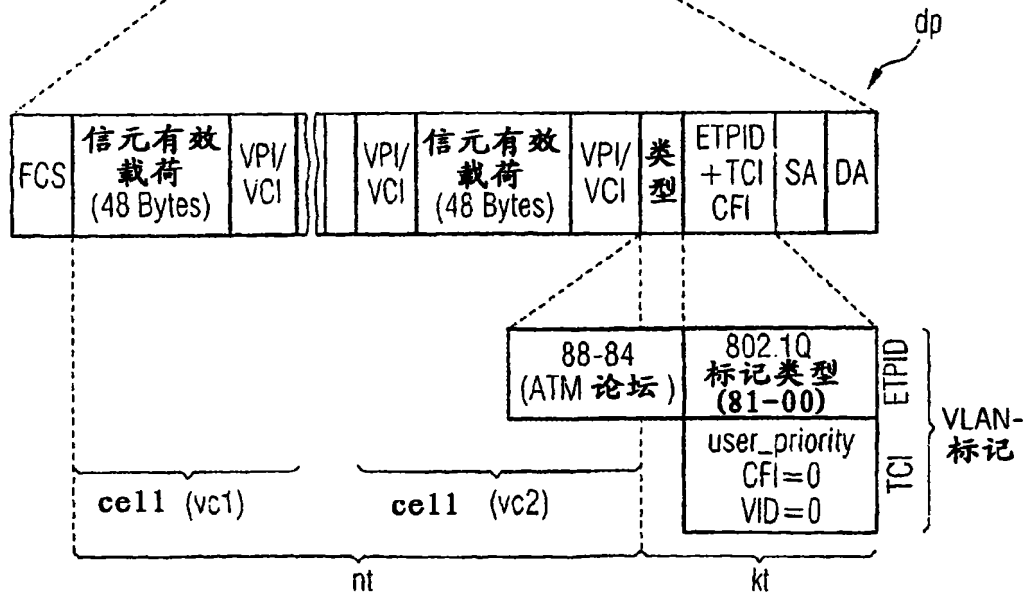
dp

FCS 信元有效载荷 (48 Bytes) VPI/VCI VPI/VCI 信元有效载荷 (48 Bytes) VPI/VCI 类型 ETPID +TCI CFI SA DA

88-84 (ATM 论坛)

802.1Q 标记类型 (81-00)

ETPID

user_priority CFI=0 VID=0

TCI

VLAN-标记

cell (vc1)

cell (vc2)

nt

kt